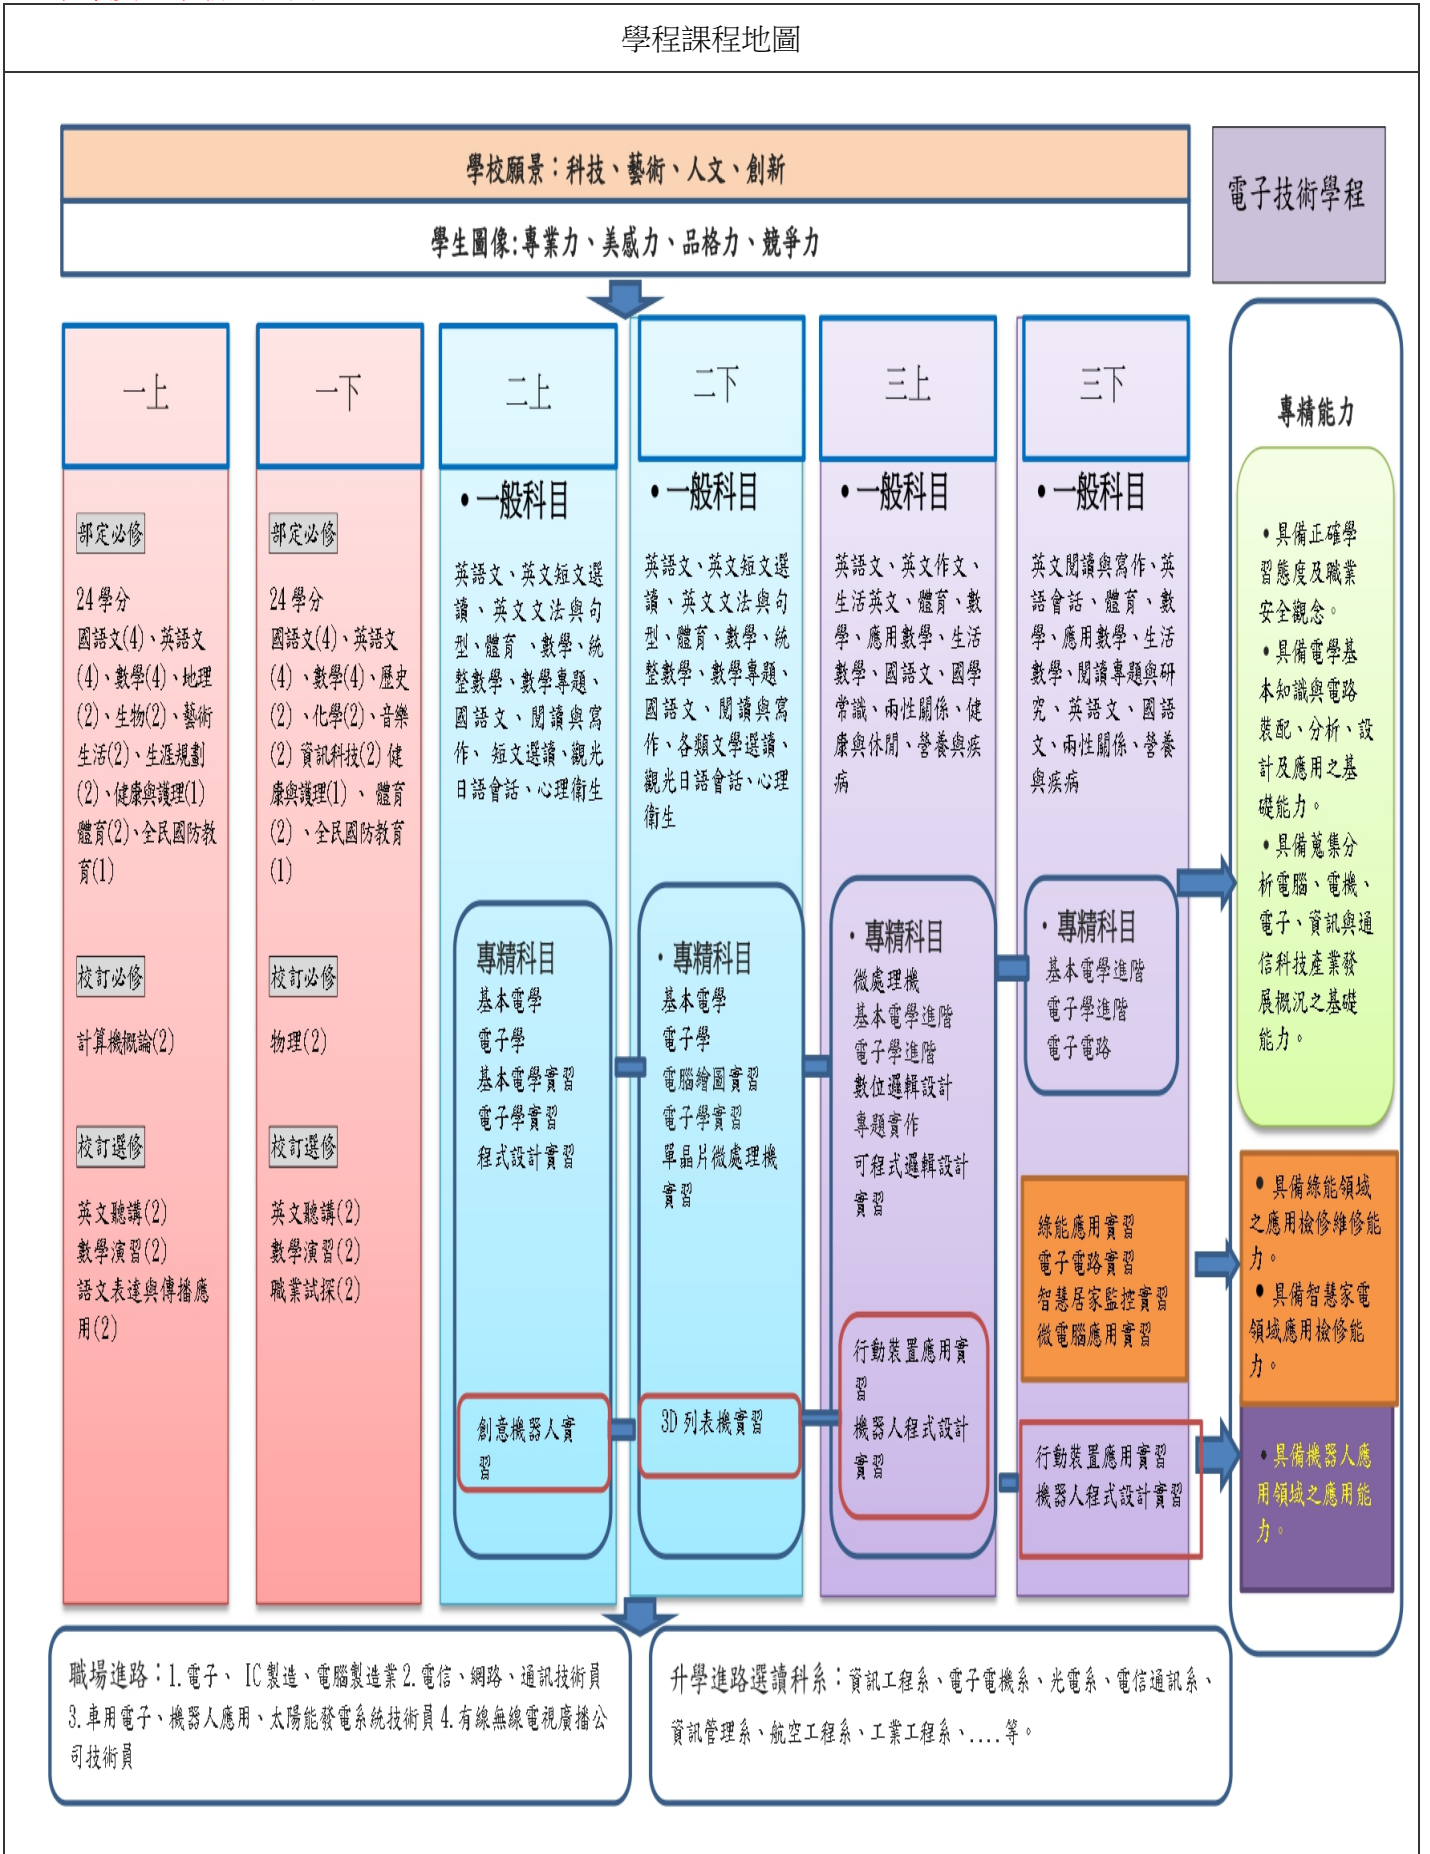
學程課程地圖

學校願景：科技、藝術、人文、創新

學生圖像:專業力、美感力、品格力、競爭力

電子技術學程

一上

部定必修

24學分
國語文(4)、英語文(4)、數學(4)、地理(2)、生物(2)、藝術生活(2)、生涯規劃(2)、健康與護理(1)體育(2)、全民國防教育(1)

校訂必修

計算機概論(2)

校訂選修

英文聽講(2)
數學演習(2)
語文表達與傳播應用(2)

一下

部定必修

24學分
國語文(4)、英語文(4)、數學(4)、歷史(2)、化學(2)、音樂(2)資訊科技(2)健康與護理(1)、體育(2)、全民國防教育(1)

校訂必修

物理(2)

校訂選修

英文聽講(2)
數學演習(2)
職業試探(2)

二上

• 一般科目

英語文、英文短文選讀、英文文法與句型、體育、數學、統整數學、數學專題、國語文、閱讀與寫作、短文選讀、觀光日語會話、心理衛生

專精科目
基本電學
電子學
基本電學實習
電子學實習
程式設計實習

創意機器人實習

二下

• 一般科目

英語文、英文短文選讀、英文文法與句型、體育、數學、統整數學、數學專題、國語文、閱讀與寫作、各類文學選讀、觀光日語會話、心理衛生

• 專精科目
基本電學
電子學
電腦繪圖實習
電子學實習
單晶片微處理機實習

3D列表機實習

三上

• 一般科目

英語文、英文作文、生活英文、體育、數學、應用數學、生活數學、國語文、國學常識、兩性關係、健康與休閒、營養與疾病

• 專精科目
微處理機
基本電學進階
電子學進階
數位邏輯設計
專題實作
可程式邏輯設計實習

行動裝置應用實習
機器人程式設計實習

三下

• 一般科目

英文閱讀與寫作、英語會話、體育、數學、應用數學、生活數學、閱讀專題與研究、英語文、國語文、兩性關係、營養與疾病

• 專精科目
基本電學進階
電子學進階
電子電路

綠能應用實習
電子電路實習
智慧居家監控實習
微電腦應用實習

行動裝置應用實習
機器人程式設計實習

專精能力

• 具備正確學習態度及職業安全觀念。
• 具備電學基本知識與電路裝配、分析、設計及應用之基礎能力。
• 具備蒐集分析電腦、電機、電子、資訊與通信科技產業發展概況之基礎能力。

• 具備綠能領域之應用檢修維修能力。
• 具備智慧家電領域應用檢修能力。

• 具備機器人應用領域之應用能力。

職場進路：1.電子、IC製造、電腦製造業 2.電信、網路、通訊技術員 3.車用電子、機器人應用、太陽能發電系統技術員 4.有線無線電視廣播公司技術員

升學進路選讀科系：資訊工程系、電子電機系、光電系、電信通訊系、資訊管理系、航空工程系、工業工程系、....等。